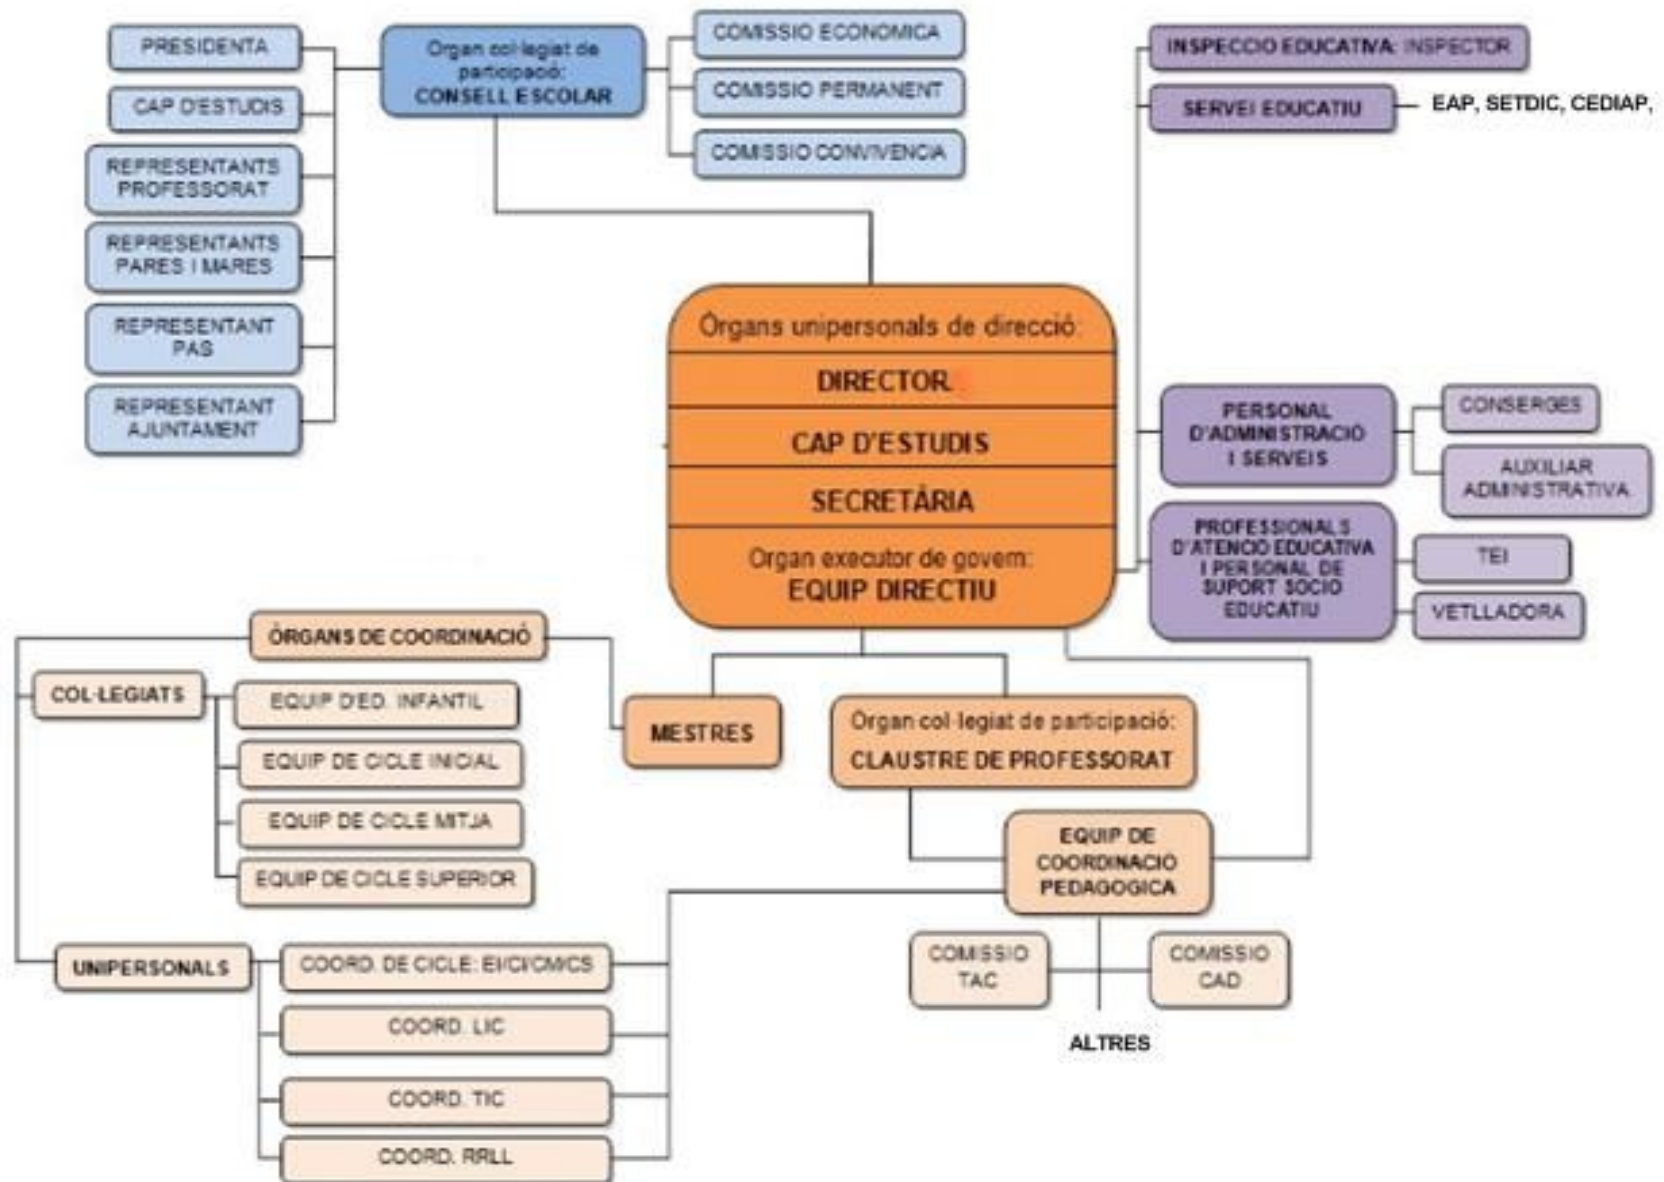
PRESIDENTA

CAP D'ESTUDIS

REPRESENTANTS PROFESSORAT

REPRESENTANTS PARES I MARES

REPRESENTANT PAS

REPRESENTANT AJUNTAMENT

Organ col·legiat de participació: CONSELL ESCOLAR

COMISSIO ECONOMICA

COMISSIO PERMANENT

COMISSIO CONVIVENCIA

INSPECCIO EDUCATIVA: INSPECTOR

SERVEI EDUCATIU

EAP, SETDIC, CEDIAP,

Òrgans unipersonals de direcció:

DIRECTOR

CAP D'ESTUDIS

SECRETÀRIA

Organ executor de govern: EQUIP DIRECTIU

PERSONAL D'ADMINISTRACIO I SERVEIS

CONSERGES

AUXILIAR ADMINISTRATIVA

PROFESSIONALS D'ATENCIO EDUCATIVA I PERSONAL DE SUPORT SOCIO EDUCATIU

TEI

VETLLADORA

ÒRGANS DE COORDINACIÓ

COL·LEGIATS

EQUIP D'ED. INFANTIL

EQUIP DE CICLE INICIAL

EQUIP DE CICLE MITJA

EQUIP DE CICLE SUPERIOR

MESTRES

Organ col·legiat de participació: CLAUSTRE DE PROFESSORAT

EQUIP DE COORDINACIO PEDAGOGICA

UNIPERSONALS

COORD. DE CICLE: EI/CI/CM/CS

COORD. LIC

COORD. TIC

COORD. RRLL

COMISSIO TAC

COMISSIO CAD

ALTRES